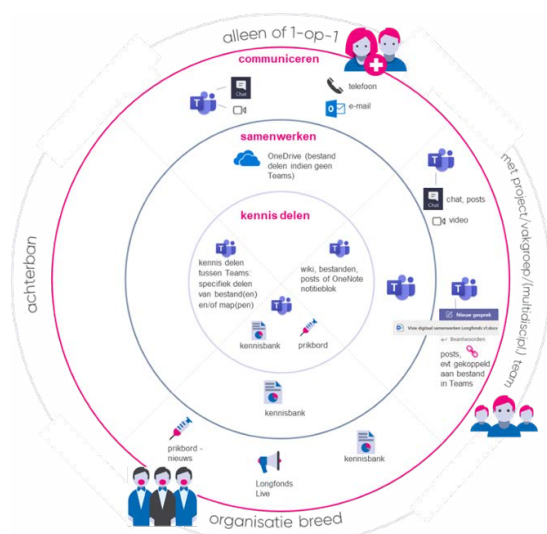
alleen of 1-op-1

communiceren

Chat

telefoon

e-mail

samenwerken

OneDrive (bestand delen indien geen Teams)

met project/vakgroep/(multidiscipl.) team

chat, posts

Chat

video

achterban

kennis delen

kennis delen tussen Teams: specifiek delen van bestand(en) en/of map(pen)

wiki, bestanden, posts of OneNote notitieblok

kennisbank

prikbord

Nieuw gesprek

Vivo digitaal samenwerken Longfonds vf.docx

Beantwoorden

posts, evt gekoppeld aan bestand in Teams

kennisbank

prikbord - nieuws

kennisbank

Longfonds Live

organisatie breed